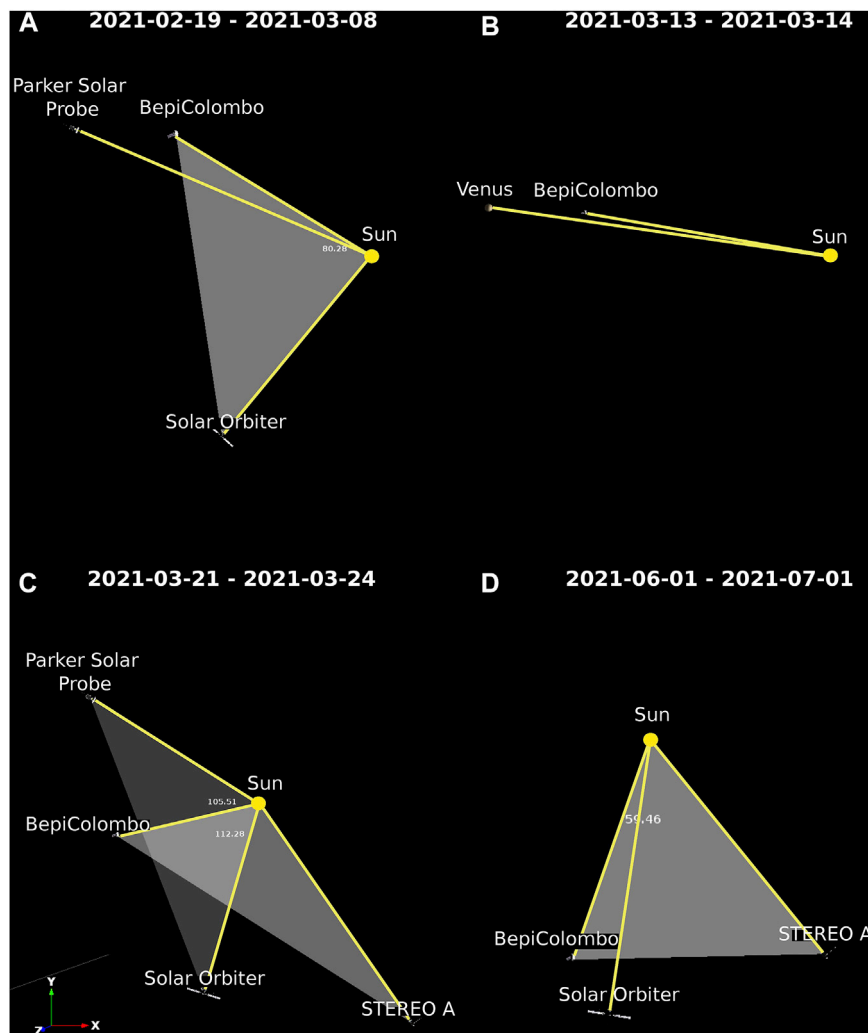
A 2021-02-19 - 2021-03-08

Parker Solar Probe

BepiColombo

Sun

80.28

Solar Orbiter

B 2021-03-13 - 2021-03-14

Venus

BepiColombo

Sun

C 2021-03-21 - 2021-03-24

Parker Solar Probe

Sun

105.51

BepiColombo

112.28

Solar Orbiter

STEREO A

Y

Z

X

D 2021-06-01 - 2021-07-01

Sun

59.46

BepiColombo

STEREO A

Solar Orbiter